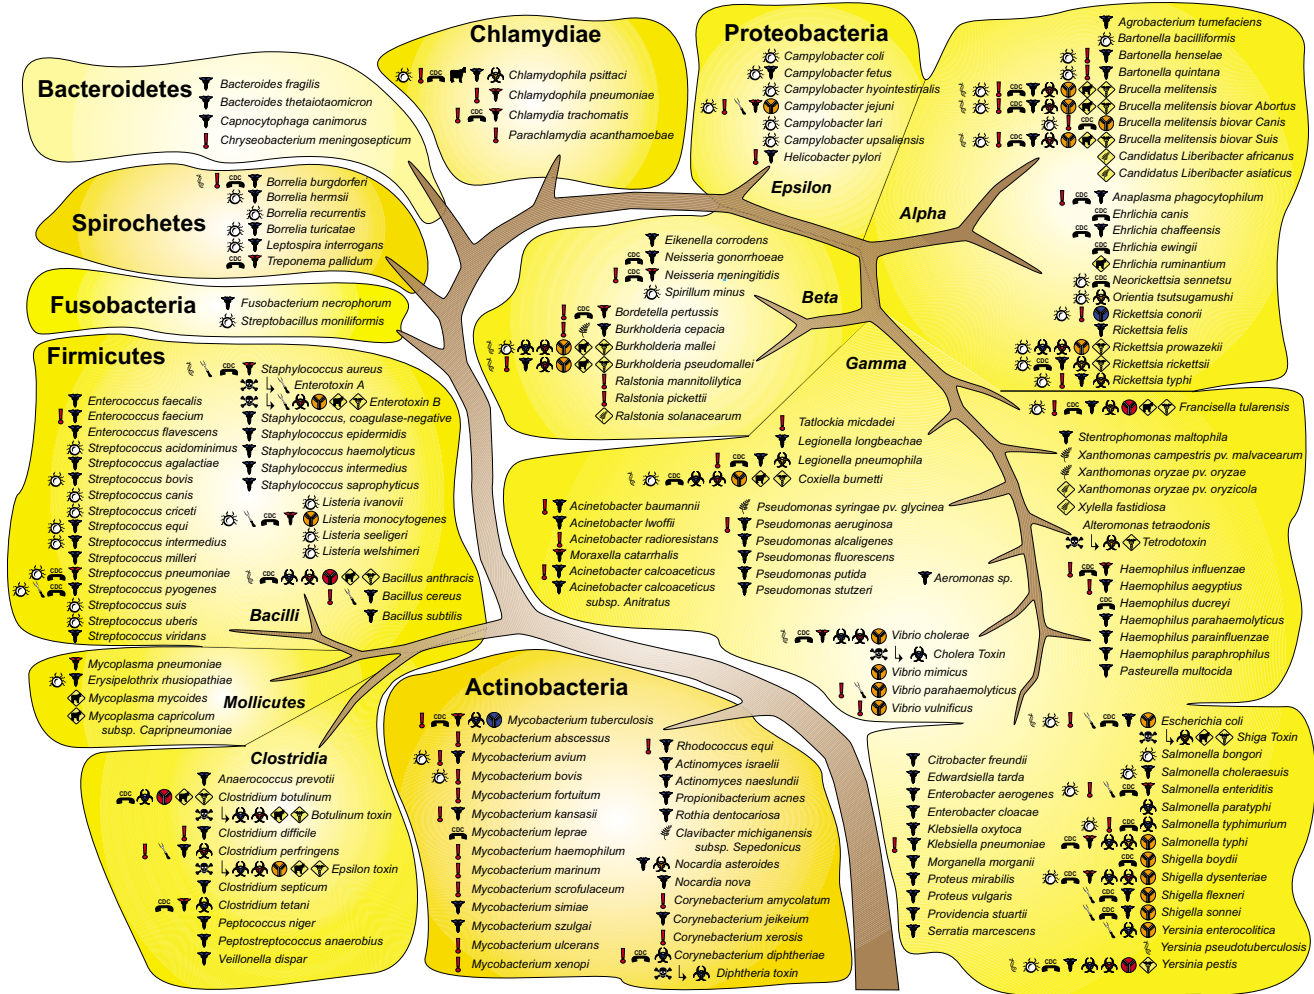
Chlamydiae

Chlamydophila psittaci
Chlamydophila pneumoniae
Chlamydia trachomatis
Parachlamydia acanthamoebae

Proteobacteria

Campylobacter coli
Campylobacter fetus
Campylobacter hyointestinalis
Campylobacter jejuni
Campylobacter lari
Campylobacter upsaliensis
Helicobacter pylori

Epsilon

Agrobacterium tumefaciens
Bartonella bacilliformis
Bartonella henselae
Bartonella quintana
Brucella melitensis
Brucella melitensis biovar Abortus
Brucella melitensis biovar Canis
Brucella melitensis biovar Suis
Candidatus Liberibacter africanus
Candidatus Liberibacter asiaticus

Alpha

Anaplasma phagocytophilum
Ehrlichia canis
Ehrlichia chaffeensis
Ehrlichia ewingii
Ehrlichia ruminantium
Neorickettsia sennetsu
Orientia tsutsugamushi
Rickettsia conorii
Rickettsia felis
Rickettsia prowazekii
Rickettsia rickettsii
Rickettsia typhi

Francisella tularensis

Bacteroidetes

Bacteroides fragilis
Bacteroides thetaiotaomicron
Capnocytophaga canimorsus
Chryseobacterium meningosepticum

Spirochetes

Borrelia burgdorferi
Borrelia hermsii
Borrelia recurrentis
Borrelia turicatae
Leptospira interrogans
Treponema pallidum

Fusobacteria

Fusobacterium necrophorum
Streptobacillus moniliformis

Eikenella corrodens
Neisseria gonorrhoeae
Neisseria meningitidis
Spirillum minus

Beta

Bordetella pertussis
Burkholderia cepacia
Burkholderia mallei
Burkholderia pseudomallei
Ralstonia mannitolilytica
Ralstonia pickettii
Ralstonia solanacearum

Gamma

Tatlockia micdadei
Legionella longbeachae
Legionella pneumophila
Coxiella burnetii

Stentrophomonas maltophila
Xanthomonas campestris pv. malvacearum
Xanthomonas oryzae pv. oryzae
Xanthomonas oryzae pv. oryzicola
Xylella fastidiosa
Alteromonas tetraodonis
Tetrodotoxin

Firmicutes

Staphylococcus aureus
Enterotoxin A
Enterotoxin B
Staphylococcus, coagulase-negative
Staphylococcus epidermidis
Staphylococcus haemolyticus
Staphylococcus intermedius
Staphylococcus saprophyticus

Enterococcus faecalis
Enterococcus faecium
Enterococcus flavescens
Streptococcus acidominimus
Streptococcus agalactiae
Streptococcus bovis
Streptococcus canis
Streptococcus criceti
Streptococcus equi
Streptococcus intermedius
Streptococcus milleri
Streptococcus pneumoniae
Streptococcus pyogenes
Streptococcus suis
Streptococcus uberis
Streptococcus viridans

Listeria ivanovii
Listeria monocytogenes
Listeria seeligeri
Listeria welshimeri

Bacillus anthracis
Bacillus cereus
Bacillus subtilis

Bacilli

Acinetobacter baumannii
Acinetobacter lwoffii
Acinetobacter radioresistans
Moraxella catarrhalis
Acinetobacter calcoaceticus
Acinetobacter calcoaceticus subsp. Anitratus

Pseudomonas syringae pv. glycinea
Pseudomonas aeruginosa
Pseudomonas alcaligenes
Pseudomonas fluorescens
Pseudomonas putida
Pseudomonas stutzeri

Aeromonas sp.

Haemophilus influenzae
Haemophilus aegyptius
Haemophilus ducreyi
Haemophilus parahaemolyticus
Haemophilus parainfluenzae
Haemophilus paraphrophilus
Pasteurella multocida

Mycoplasma pneumoniae
Erysipelothrix rhusiopathiae
Mycoplasma mycoides
Mycoplasma capricolum subsp. Capripneumoniae

Mollicutes

Vibrio cholerae
Cholera Toxin
Vibrio mimicus
Vibrio parahaemolyticus
Vibrio vulnificus

Clostridia

Anaerococcus prevotii
Clostridium botulinum
Botulinum toxin
Clostridium difficile
Clostridium perfringens
Epsilon toxin
Clostridium septicum
Clostridium tetani
Peptococcus niger
Peptostreptococcus anaerobius
Veillonella dispar

Actinobacteria

Mycobacterium tuberculosis
Mycobacterium abscessus
Mycobacterium avium
Mycobacterium bovis
Mycobacterium fortuitum
Mycobacterium kansasii
Mycobacterium leprae
Mycobacterium haemophilum
Mycobacterium marinum
Mycobacterium scrofulaceum
Mycobacterium simiae
Mycobacterium szulgai
Mycobacterium ulcerans
Mycobacterium xenopi

Rhodococcus equi
Actinomyces israelii
Actinomyces naeslundii
Propionibacterium acnes
Rothia dentocariosa
Clavibacter michiganensis subsp. Sepedonicus
Nocardia asteroides
Nocardia nova
Corynebacterium amycolatum
Corynebacterium jeikeium
Corynebacterium xerosis
Corynebacterium diphtheriae
Diphtheria toxin

Escherichia coli
Shiga Toxin
Salmonella bongori
Salmonella choleraesuis
Salmonella enteriditis
Salmonella paratyphi
Salmonella typhimurium
Salmonella typhi
Shigella boydii
Shigella dysenteriae
Shigella flexneri
Shigella sonnei
Yersinia enterocolitica
Yersinia pseudotuberculosis
Yersinia pestis

Citrobacter freundii
Edwardsiella tarda
Enterobacter aerogenes
Enterobacter cloacae
Klebsiella oxytoca
Klebsiella pneumoniae
Morganella morganii
Proteus mirabilis
Proteus vulgaris
Providencia stuartii
Serratia marcescens